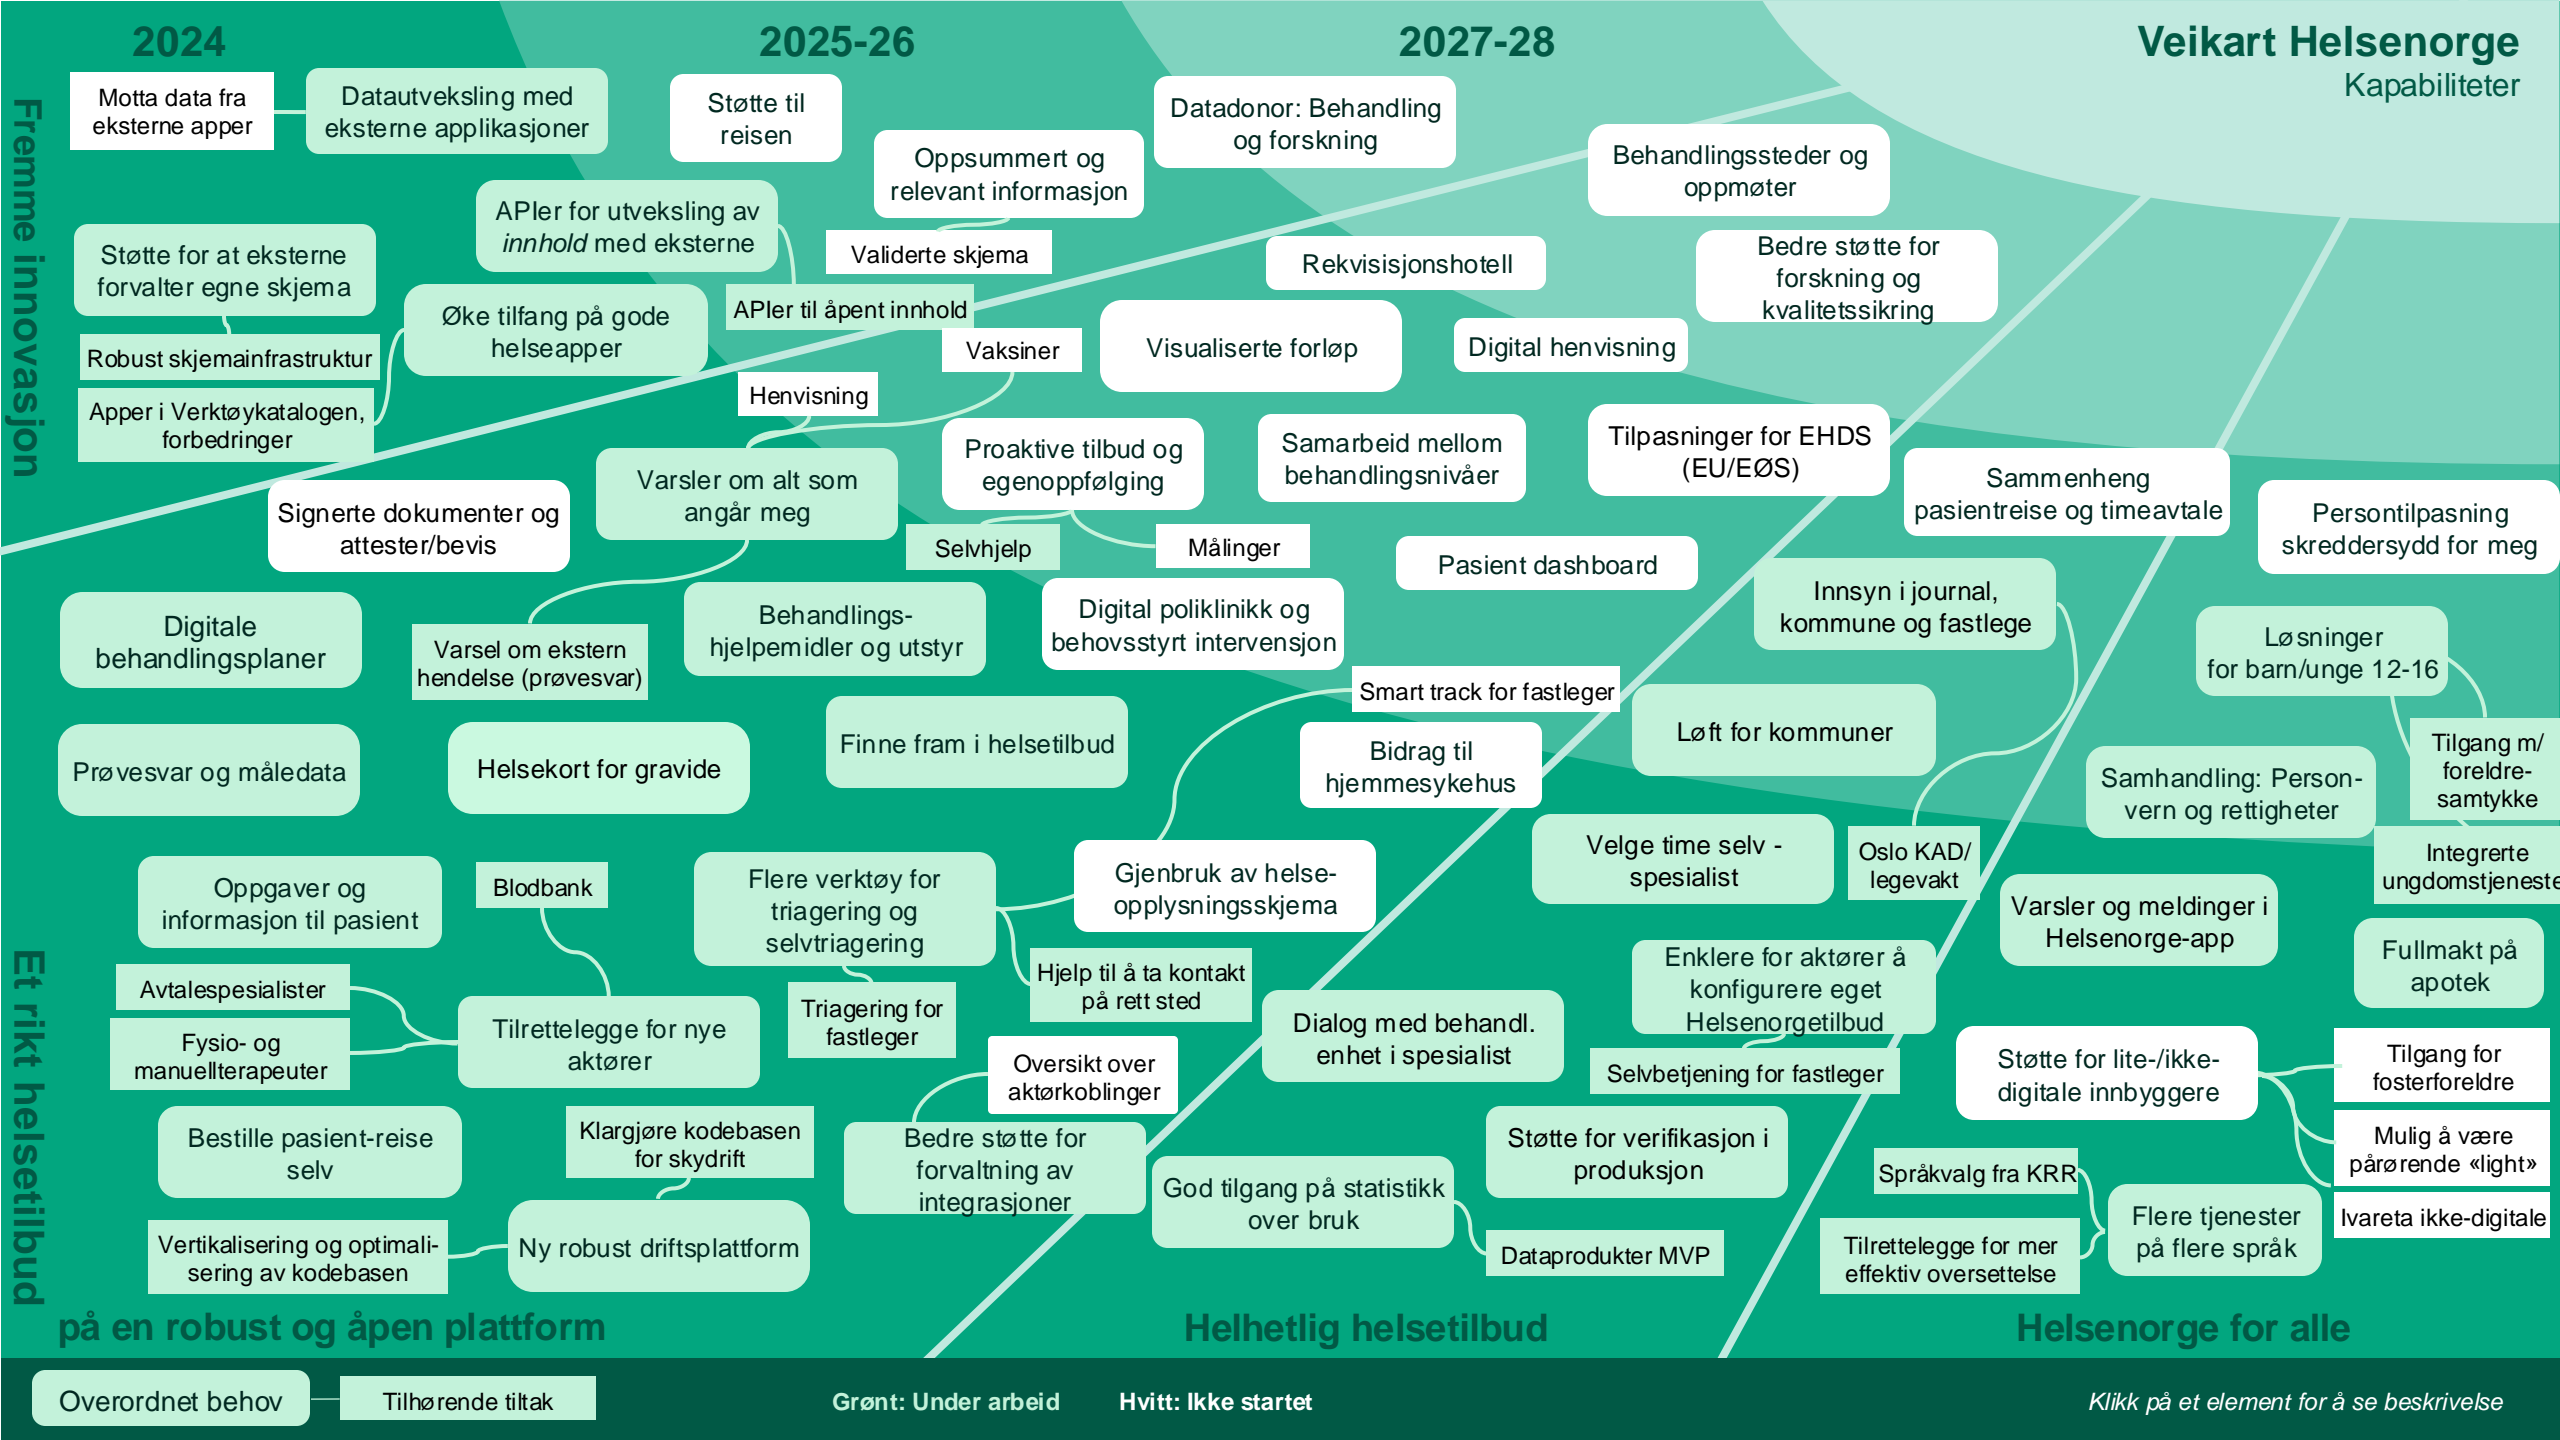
2024

2025-26

2027-28

Veikart Helsenorge
Kapabiliteter

Fremme innovasjon

Motta data fra eksterne apper

Datautveksling med eksterne applikasjoner

Støtte til reisen

Datadonor: Behandling og forskning

Oppsummert og relevant informasjon

Behandlingssteder og oppmøter

APIer for utveksling av *innhold* med eksterne

Støtte for at eksterne forvalter egne skjema

Validerte skjema

Rekvisisjonshotell

Bedre støtte for forskning og kvalitetssikring

APIer til åpent innhold

Robust skjemainfrastruktur

Øke tilfang på gode helseapper

Vaksiner

Visualiserte forløp

Digital henvisning

Apper i Verktøykatalogen, forbedringer

Henvisning

Proaktive tilbud og egenoppfølging

Samarbeid mellom behandlingsnivåer

Tilpasninger for EHDS (EU/EØS)

Varsler om alt som angår meg

Sammenheng pasientreise og timeavtale

Signerte dokumenter og attester/bevis

Selvhjelp

Målinger

Persontilpasning skreddersydd for meg

Pasient dashboard

Digitale behandlingsplaner

Behandlings-hjelpemidler og utstyr

Digital poliklinikk og behovsstyrt intervensjon

Innsyn i journal, kommune og fastlege

Varsel om ekstern hendelse (prøvesvar)

Løsninger for barn/unge 12-16

Smart track for fastleger

Finne fram i helsetilbud

Løft for kommuner

Prøvesvar og måledata

Helsekort for gravide

Bidrag til hjemmesykehus

Tilgang m/ foreldre-samtykke

Samhandling: Person-vern og rettigheter

Velge time selv - spesialist

Oslo KAD/ legevakt

Oppgaver og informasjon til pasient

Blodbank

Flere verktøy for triagering og selvtriagering

Gjenbruk av helse-opplysningsskjema

Integrerte ungdomstjeneste

Varsler og meldinger i Helsenorge-app

Et rikt helsetilbud

Avtalespesialister

Hjelp til å ta kontakt på rett sted

Enklere for aktører å konfigurere eget Helsenorgetilbud

Fullmakt på apotek

Triagering for fastleger

Fysio- og manuellterapeuter

Tilrettelegge for nye aktører

Dialog med behandl. enhet i spesialist

Oversikt over aktørkoblinger

Selvbetjening for fastleger

Støtte for lite-/ikke-digitale innbyggere

Tilgang for fosterforeldre

Bestille pasient-reise selv

Klargjøre kodebasen for skydrift

Bedre støtte for forvaltning av integrasjoner

Støtte for verifikasjon i produksjon

Mulig å være pårørende «light»

Språkvalg fra KRR

God tilgang på statistikk over bruk

Flere tjenester på flere språk

Ivareta ikke-digitale

Vertikalisering og optimali-sering av kodebasen

Ny robust driftsplattform

Dataprodukter MVP

Tilrettelegge for mer effektiv oversettelse

på en robust og åpen plattform

Helhetlig helsetilbud

Helsenorge for alle

Overordnet behov

Tilhørende tiltak

Grønt: Under arbeid

Hvitt: Ikke startet

Klikk på et element for å se beskrivelse